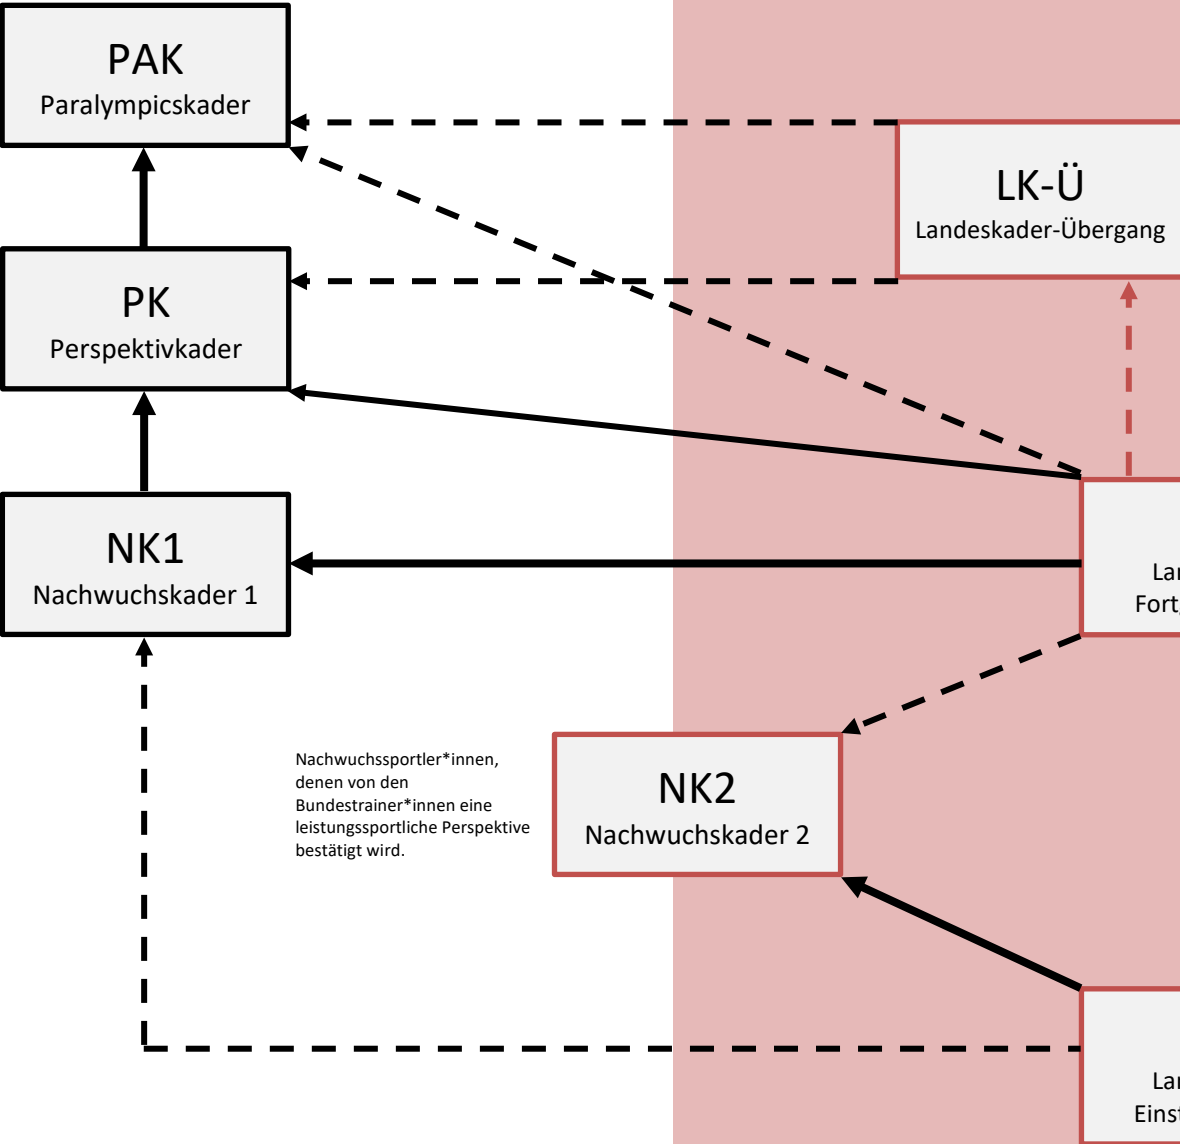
PAK
Paralympicskader

LK-Ü
Landeskader-Übergang

PK
Perspektivkader

NK1
Nachwuchskader 1

Lar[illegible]
Fort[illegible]

Nachwuchssportler*innen, denen von den Bundestrainer*innen eine leistungssportliche Perspektive bestätigt wird.

NK2
Nachwuchskader 2

Lar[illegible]
Einst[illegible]